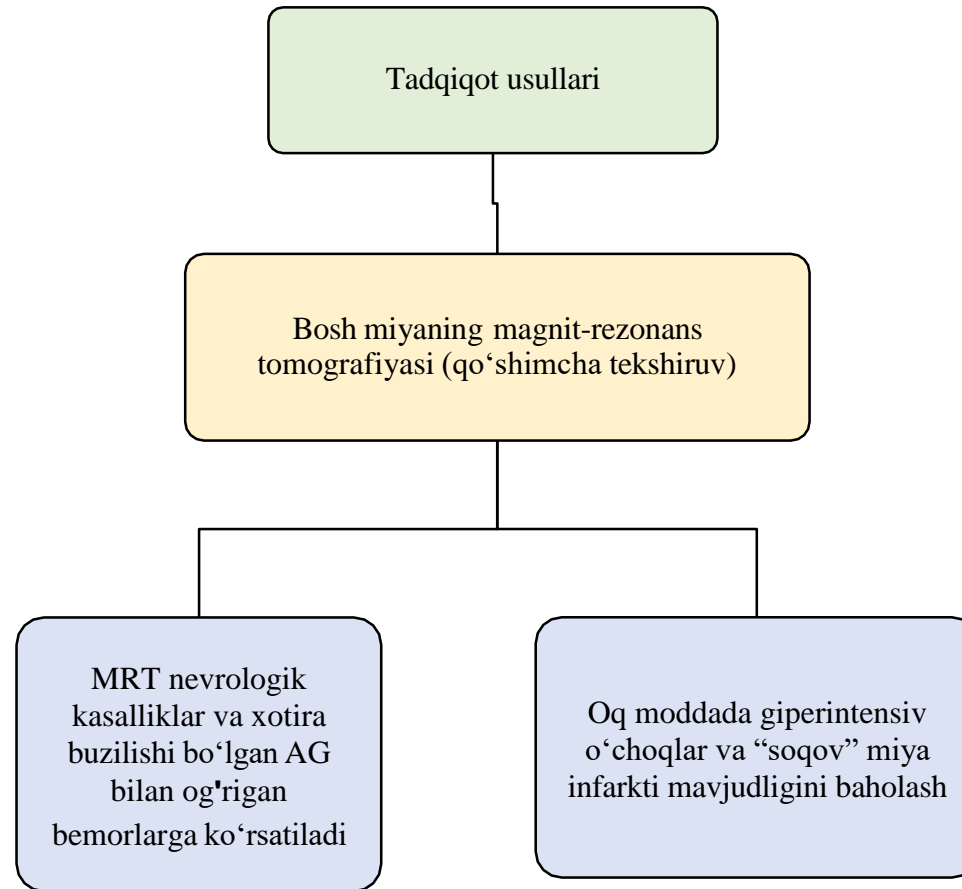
Tadqiqot usullari

Bosh miyaning magnit-rezonans tomografiyasi (qo‘shimcha tekshiruv)

MRT nevrologik kasalliklar va xotira buzilishi bo‘lgan AG bilan og'rigan bemorlarga ko‘rsatiladi

Oq moddada giperintensiv o‘choqlar va “soqov” miya infarkti mavjudligini baholash